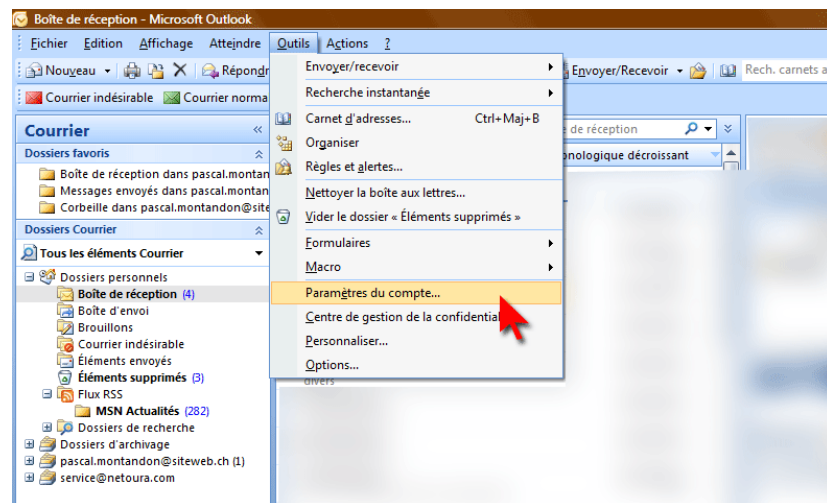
Boîte de réception - Microsoft Outlook

Fichier Edition Affichage Atteindre Outils Actions ?

Nouveau Répondr

Courrier indésirable Courrier norma

Envoyer/Recevoir Rech. carnets a

Courrier «

Dossiers favoris

Boîte de réception dans pascal.montan

Messages envoyés dans pascal.montan

Corbeille dans pascal.montandon@site

Dossiers Courrier

Tous les éléments Courrier

Dossiers personnels

Boîte de réception (4)

Boîte d'envoi

Brouillons

Courrier indésirable

Éléments envoyés

Éléments supprimés (3)

Flux RSS

MSN Actualités (282)

Dossiers de recherche

Dossiers d'archivage

pascal.montandon@siteweb.ch (1)

service@netoura.com

e de réception

onologique décroissant

Envoyer/recevoir

Recherche instantanée

Carnet d'adresses... Ctrl+Maj+B

Organiser

Règles et alertes...

Nettoyer la boîte aux lettres...

Vider le dossier « Éléments supprimés »

Formulaires

Macro

Paramètres du compte...

Centre de gestion de la confidentialité

Personnaliser...

Options...

divers